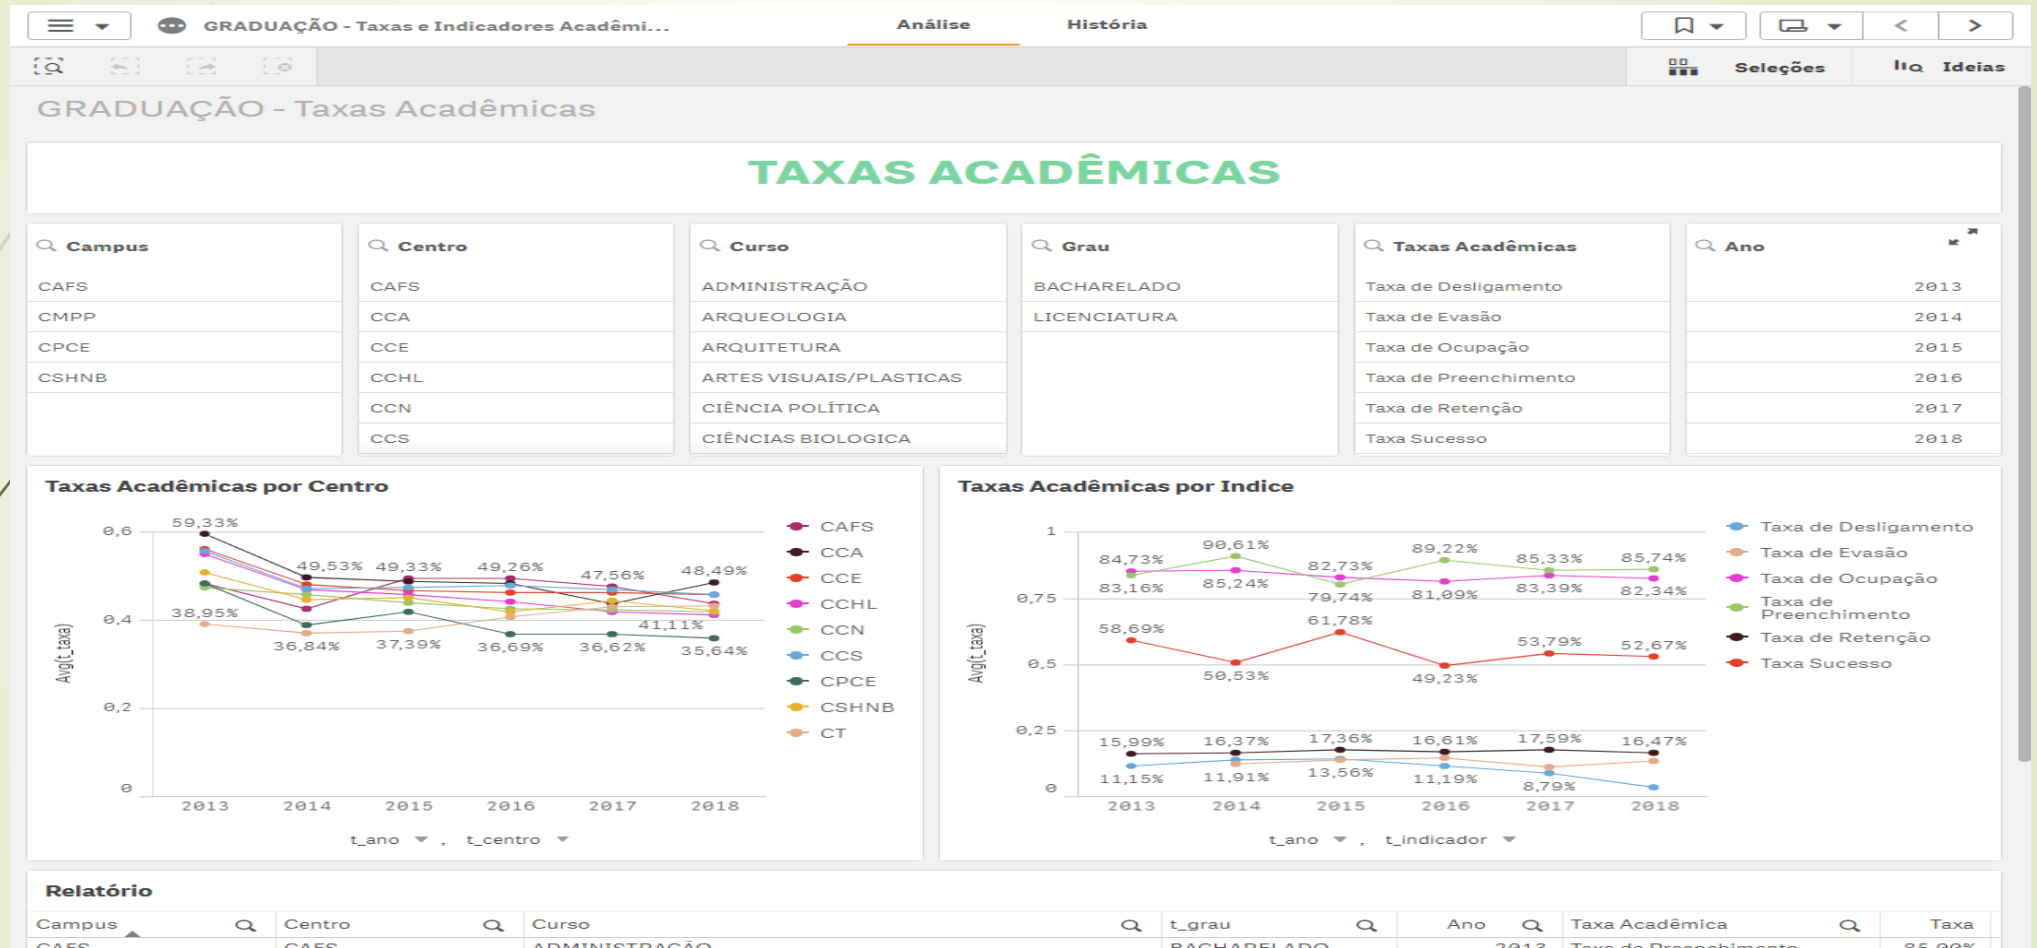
GRADUAÇÃO - Taxas e Indicadores Acadêmi...
Análise
História
Seleções
Ideias

GRADUAÇÃO - Taxas Acadêmicas

TAXAS ACADÊMICAS

Campus
CAFS
CMPP
CPCE
CSHNB

Centro
CAFS
CCA
CCE
CCHL
CCN
CCS

Curso
ADMINISTRAÇÃO
ARQUEOLOGIA
ARQUITETURA
ARTES VISUAIS/PLASTICAS
CIÊNCIA POLÍTICA
CIÊNCIAS BIOLOGICA

Grau
BACHARELADO
LICENCIATURA

Taxas Acadêmicas
Taxa de Desligamento
Taxa de Evasão
Taxa de Ocupação
Taxa de Preenchimento
Taxa de Retenção
Taxa Sucesso

Ano
2013
2014
2015
2016
2017
2018

Taxas Acadêmicas por Centro

0,6
0,4
0,2
0
Avg(t_taxa)
59,33%
49,53%
49,33%
49,26%
47,56%
48,49%
38,95%
41,11%
36,84%
37,39%
36,69%
36,62%
35,64%
2013
2014
2015
2016
2017
2018
t_ano , t_centro
CAFS
CCA
CCE
CCHL
CCN
CCS
CPCE
CSHNB
CT

Taxas Acadêmicas por Indice

1
0,75
0,5
0,25
0
Avg(t_taxa)
84,73%
90,61%
82,73%
89,22%
85,33%
85,74%
83,16%
85,24%
79,74%
81,09%
83,39%
82,34%
58,69%
61,78%
53,79%
52,67%
50,53%
49,23%
15,99%
16,37%
17,36%
16,61%
17,59%
16,47%
11,15%
11,91%
13,56%
11,19%
8,79%
2013
2014
2015
2016
2017
2018
t_ano , t_indicador
Taxa de Desligamento
Taxa de Evasão
Taxa de Ocupação
Taxa de Preenchimento
Taxa de Retenção
Taxa Sucesso

Relatório

| Campus | Centro | Curso | t_grau | Ano | Taxa Acadêmica | Taxa |
|---|---|---|---|---|---|---|
| CAFS | CAFS | ADMINISTRAÇÃO | BACHARELADO | 2013 | Taxa de Preenchimento | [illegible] |